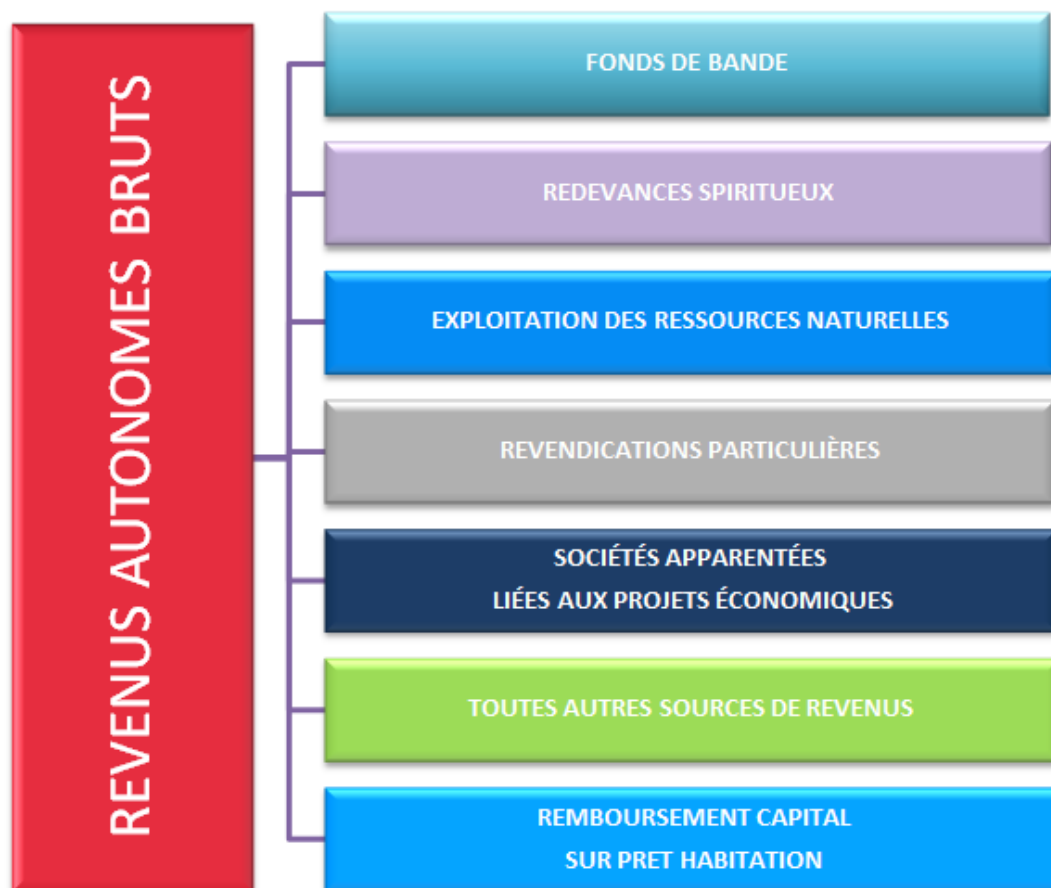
REVENUS AUTONOMES BRUTS

FONDS DE BANDE

REDEVANCES SPIRITUEUX

EXPLOITATION DES RESSOURCES NATURELLES

REVENDICATIONS PARTICULIÈRES

SOCIÉTÉS APPARENTÉES
LIÉES AUX PROJETS ÉCONOMIQUES

TOUTES AUTRES SOURCES DE REVENUS

REMBOURSEMENT CAPITAL
SUR PRET HABITATION